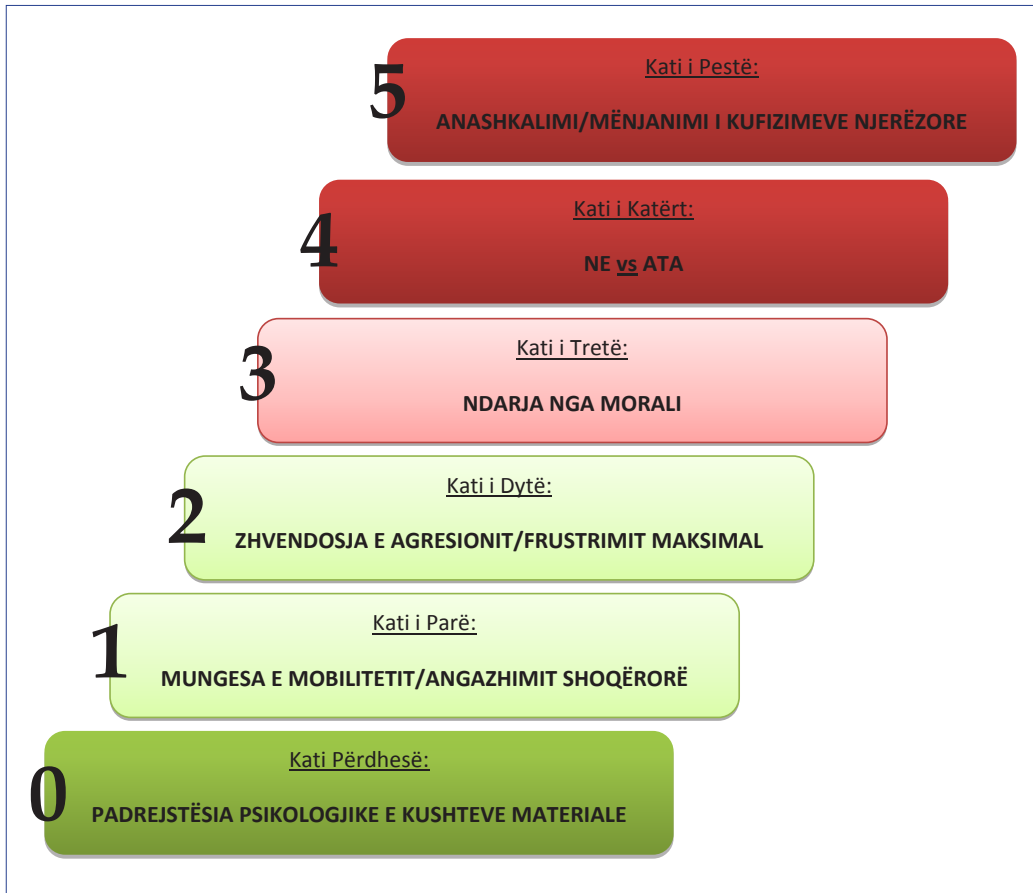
5
Kati i Pestë:
ANASHKALIMI/MËNJANIMI I KUFIZIMEVE NJERËZORE

4
Kati i Katërt:
NE vs ATA

3
Kati i Tretë:
NDARJA NGA MORALI

2
Kati i Dytë:
ZHVENDOSJA E AGRESIONIT/FRUSTRIMIT MAKSIMAL

1
Kati i Parë:
MUNGESA E MOBILITETIT/ANGAZHIMIT SHOQËRORË

0
Kati Përdhesë:
PADREJSTËSIA PSIKOLOGJIKE E KUSHTEVE MATERIALE